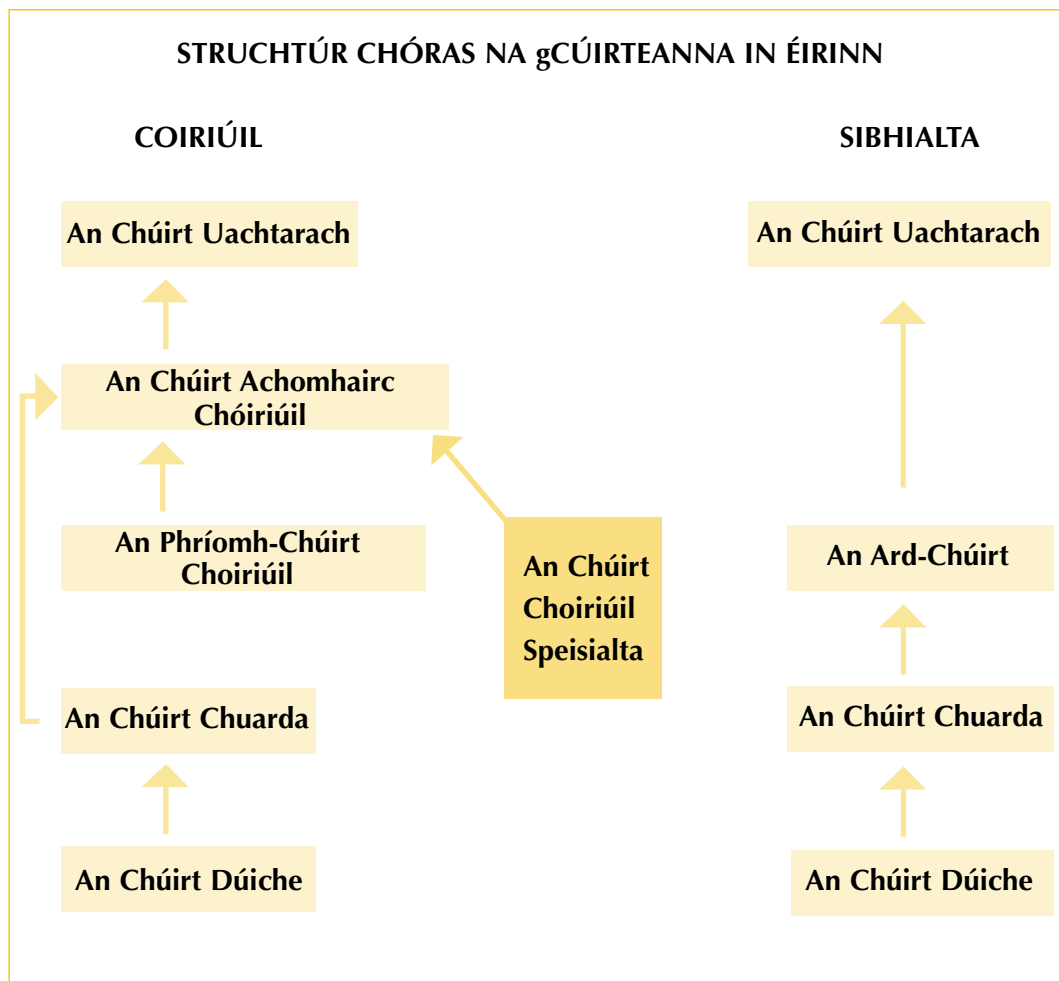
STRUCHTÚR CHÓRAS NA gCÚIRTEANNA IN ÉIRINN

COIRIÚIL

SIBHIALTA

An Chúirt Uachtarach

An Chúirt Achomhairc Chóiriúil

An Phríomh-Chúirt Choiriúil

An Chúirt Choiriúil Speisialta

An Chúirt Chuarda

An Chúirt Dúiche

An Chúirt Uachtarach

An Ard-Chúirt

An Chúirt Chuarda

An Chúirt Dúiche